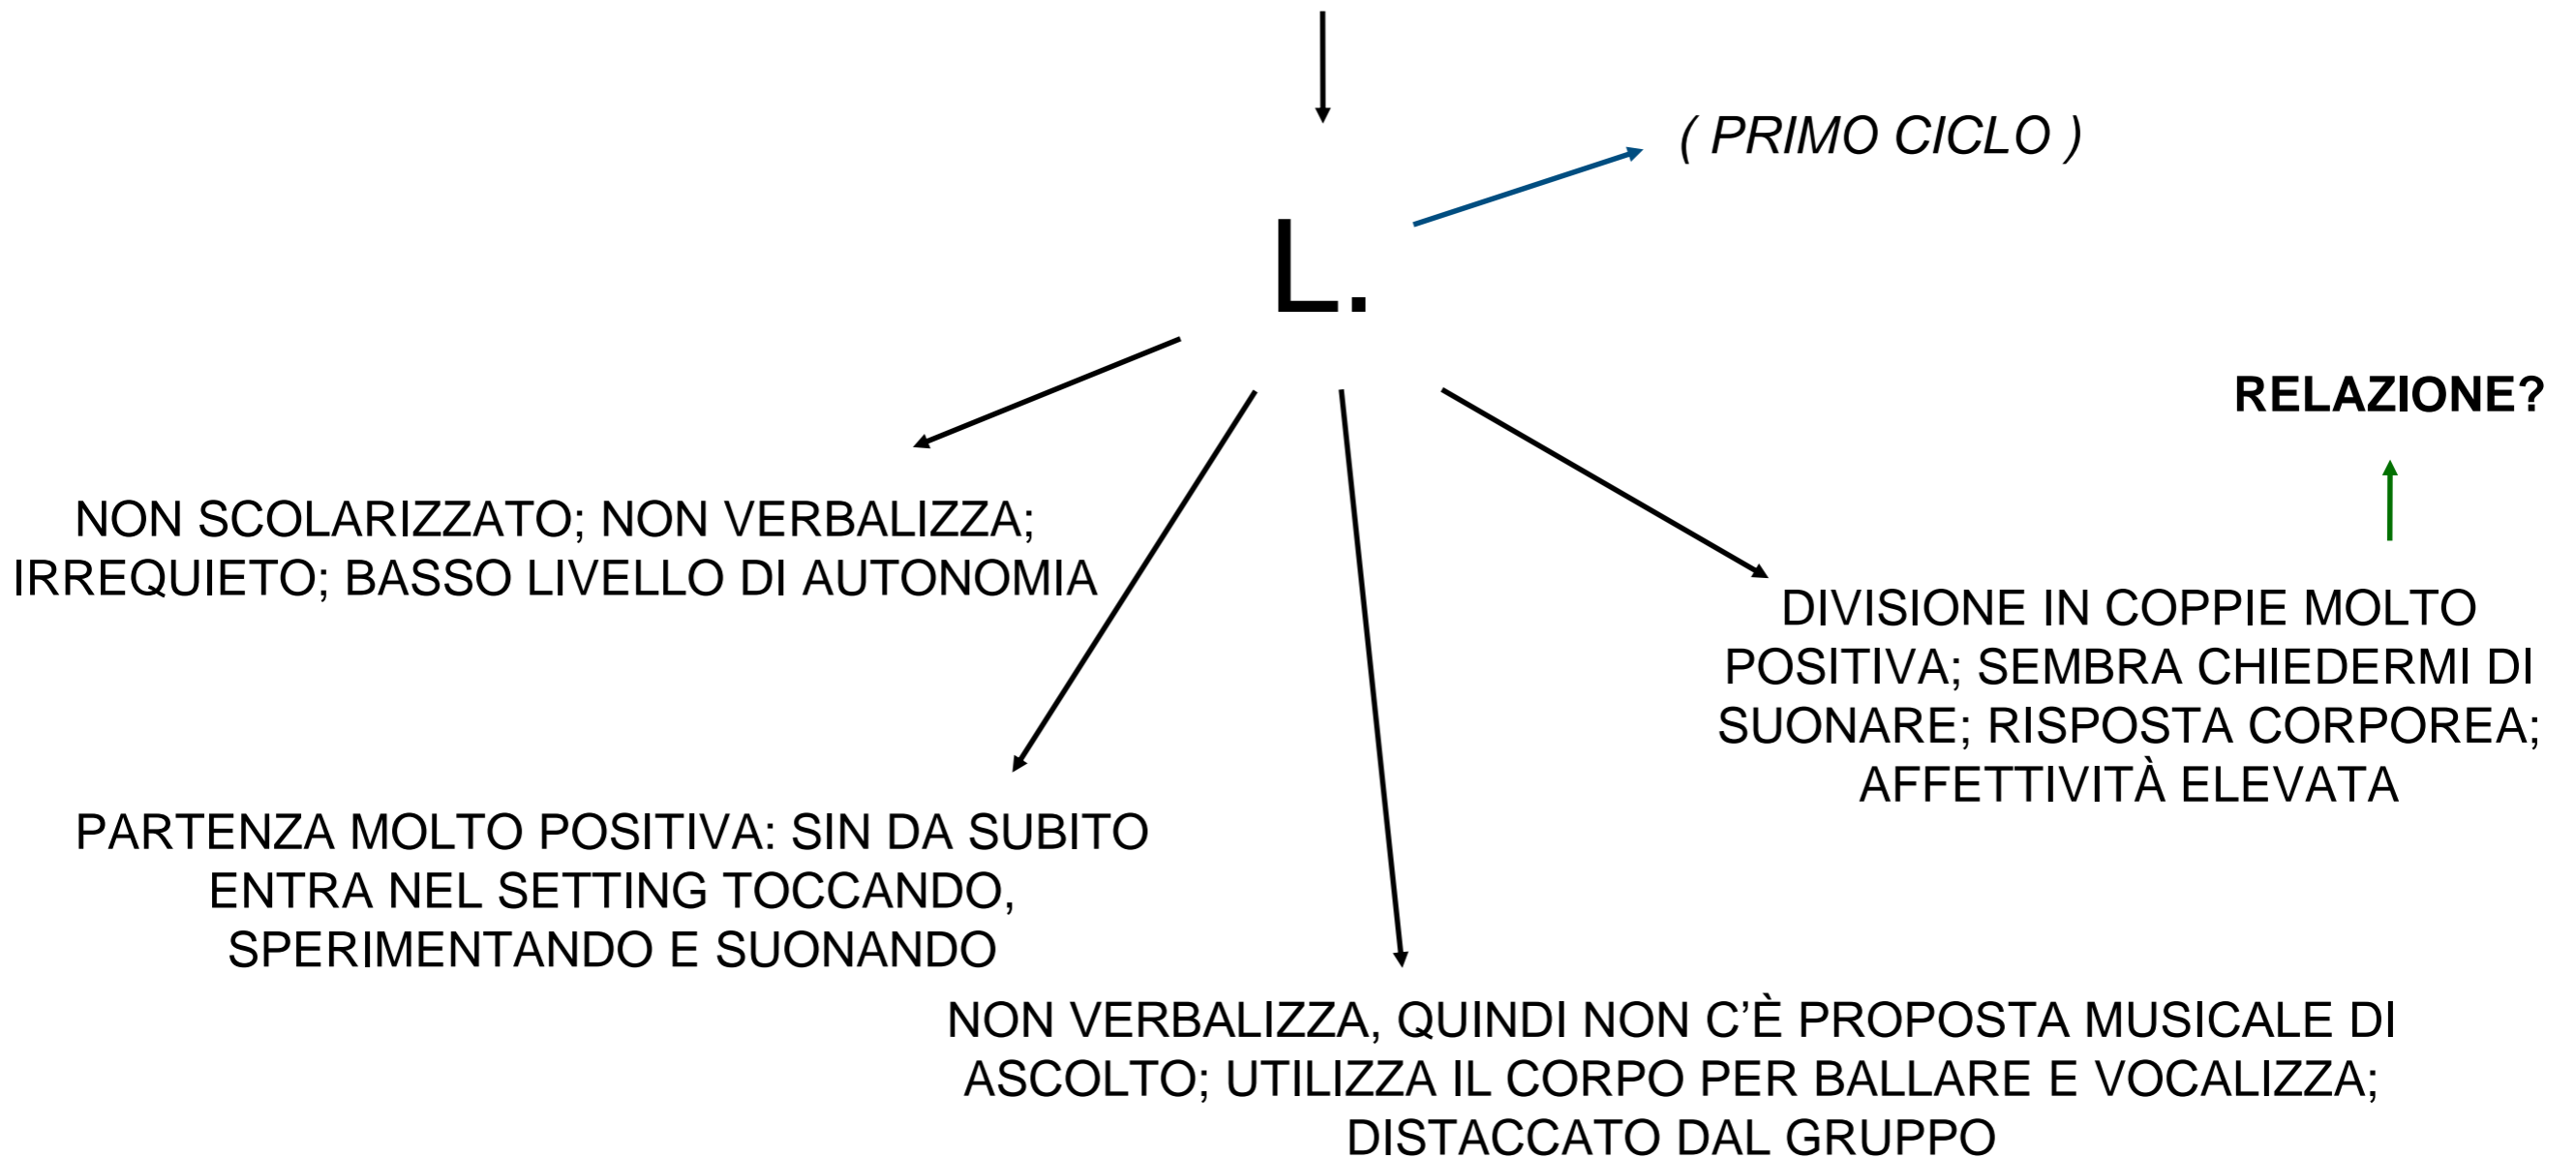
( PRIMO CICLO )

L.

RELAZIONE?

NON SCOLARIZZATO; NON VERBALIZZA; IRREQUIETO; BASSO LIVELLO DI AUTONOMIA

DIVISIONE IN COPPIE MOLTO POSITIVA; SEMBRA CHIEDERMI DI SUONARE; RISPOSTA CORPOREA; AFFETTIVITÀ ELEVATA

PARTENZA MOLTO POSITIVA: SIN DA SUBITO ENTRA NEL SETTING TOCCANDO, SPERIMENTANDO E SUONANDO

NON VERBALIZZA, QUINDI NON C'È PROPOSTA MUSICALE DI ASCOLTO; UTILIZZA IL CORPO PER BALLARE E VOCALIZZA; DISTACCATO DAL GRUPPO